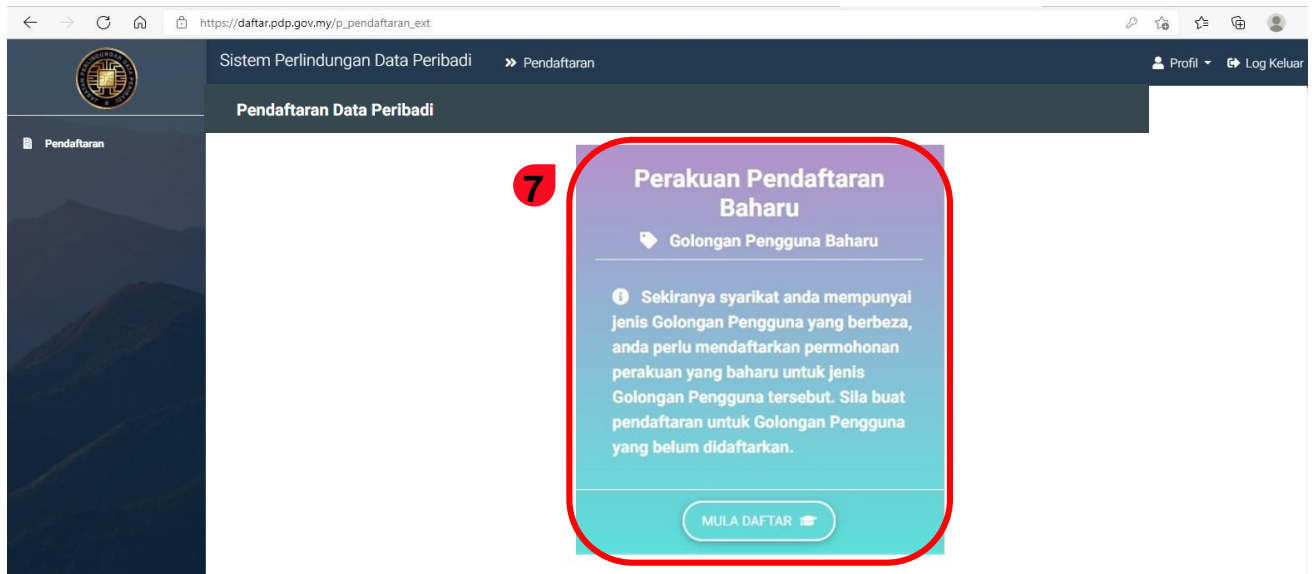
https://daftar.pdp.gov.my/p_pendaftaran_ext

Sistem Perlindungan Data Peribadi
» Pendaftaran
Profil
Log Keluar

Pendaftaran

Pendaftaran Data Peribadi

7

Perakuan Pendaftaran Baharu

Golongan Pengguna Baharu

Sekiranya syarikat anda mempunyai jenis Golongan Pengguna yang berbeza, anda perlu mendaftarkan permohonan perakuan yang baharu untuk jenis Golongan Pengguna tersebut. Sila buat pendaftaran untuk Golongan Pengguna yang belum didaftarkan.

MULA DAFTAR